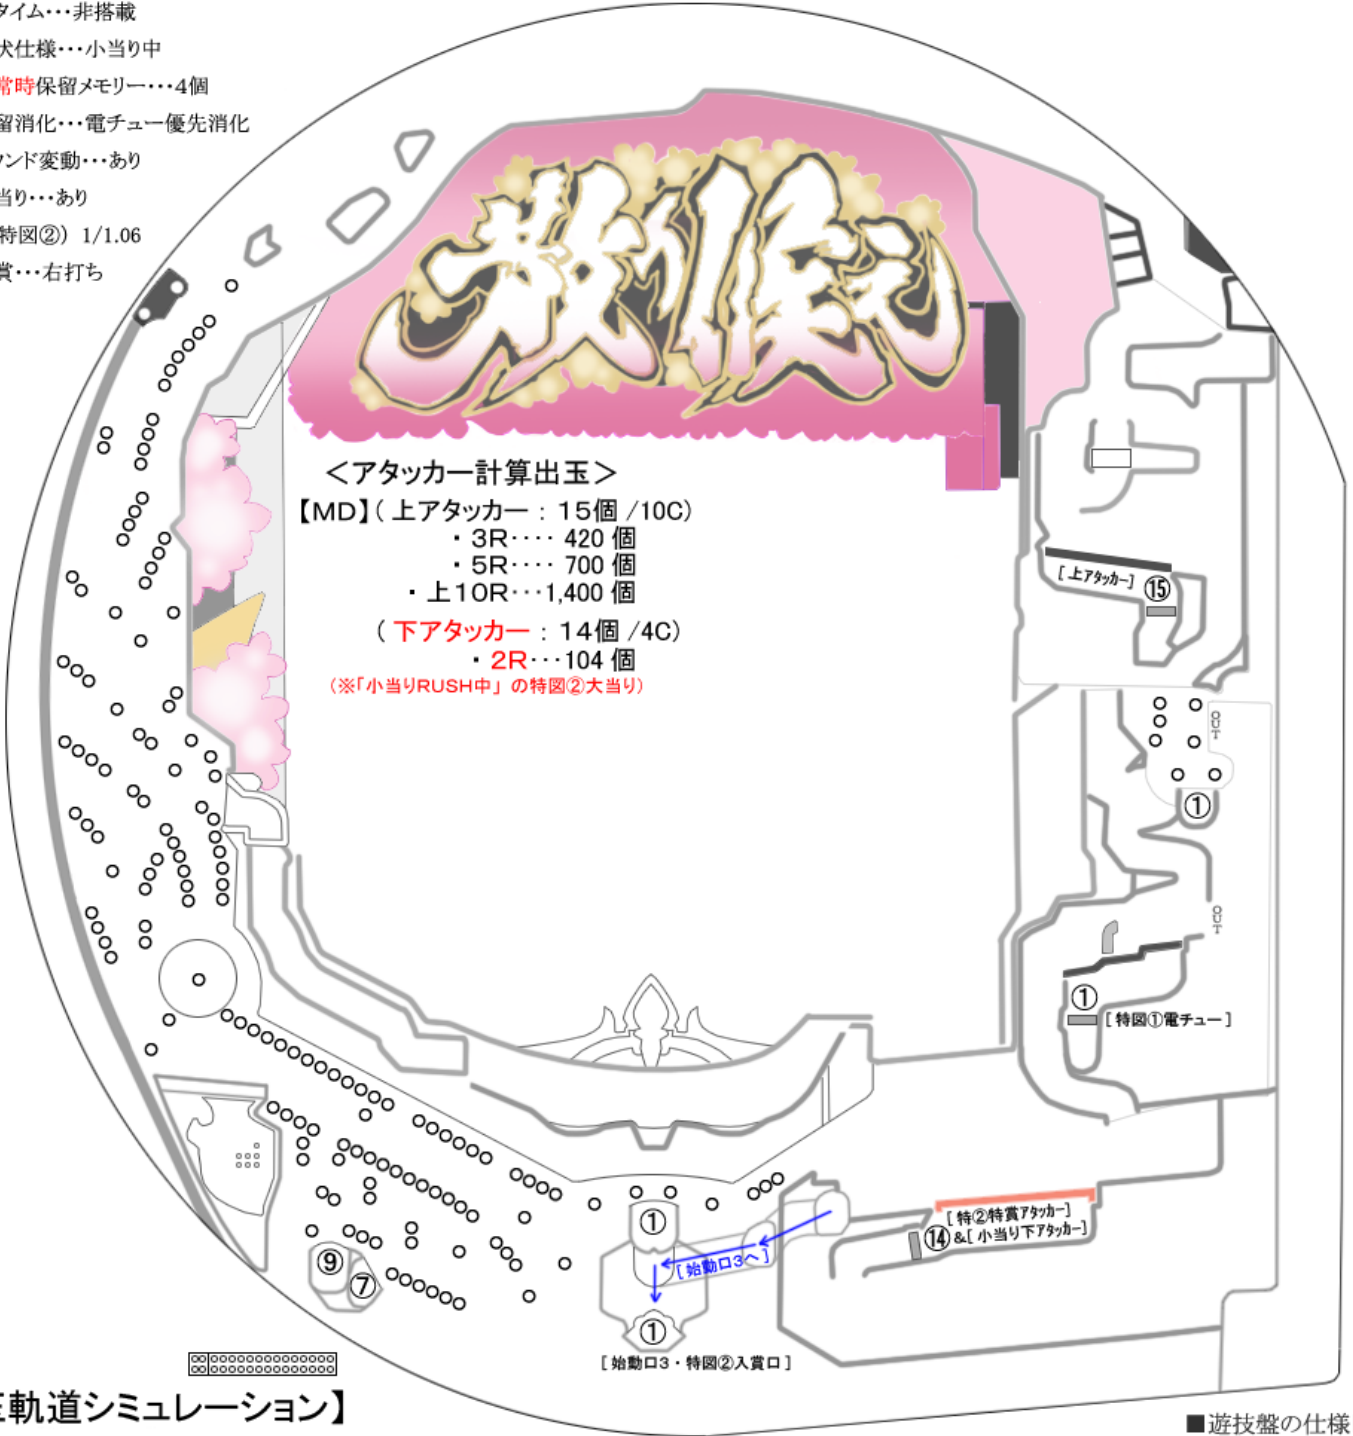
タイム・・・非搭載
状仕様・・・小当り中
常時保留メモリー・・・4個
留消化・・・電チュー優先消化
ンド変動・・・あり
当り・・・あり
特図②）1/1.06
賞・・・右打ち

＜アタッカー計算出玉＞
【MD】（上アタッカー：15個 /10C）
・3R・・・・420 個
・5R・・・・700 個
・上10R・・・1,400 個
（下アタッカー：14個 /4C）
・2R・・・104 個
（※「小当りRUSH中」の特図②大当り）

［上アタッカー］⑮
OUT
①
OUT
①［特図①電チュー］
［特②特賞アタッカー］
⑭&［小当り下アタッカー］
①
［始動口3へ］
①
［始動口3・特図②入賞口］
⑨
⑦

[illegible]軌道シミュレーション】
■遊技盤の仕様